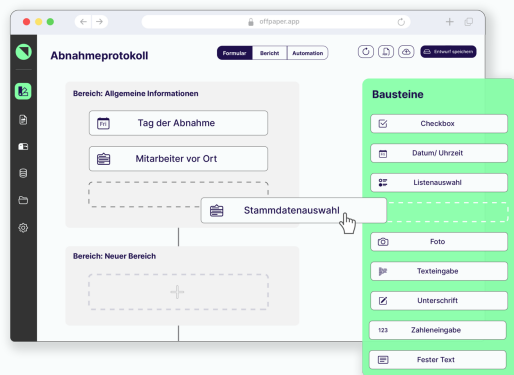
offpaper.app

Abnahmeprotokoll

Formular | Bericht | Automation

Entwurf speichern

Bereich: Allgemeine Informationen

Tag der Abnahme

Mitarbeiter vor Ort

Stammdatenauswahl

Bereich: Neuer Bereich

+

Bausteine

Checkbox

Datum/ Uhrzeit

Listenauswahl

Foto

Texteingabe

Unterschrift

123 Zahleneingabe

Fester Text